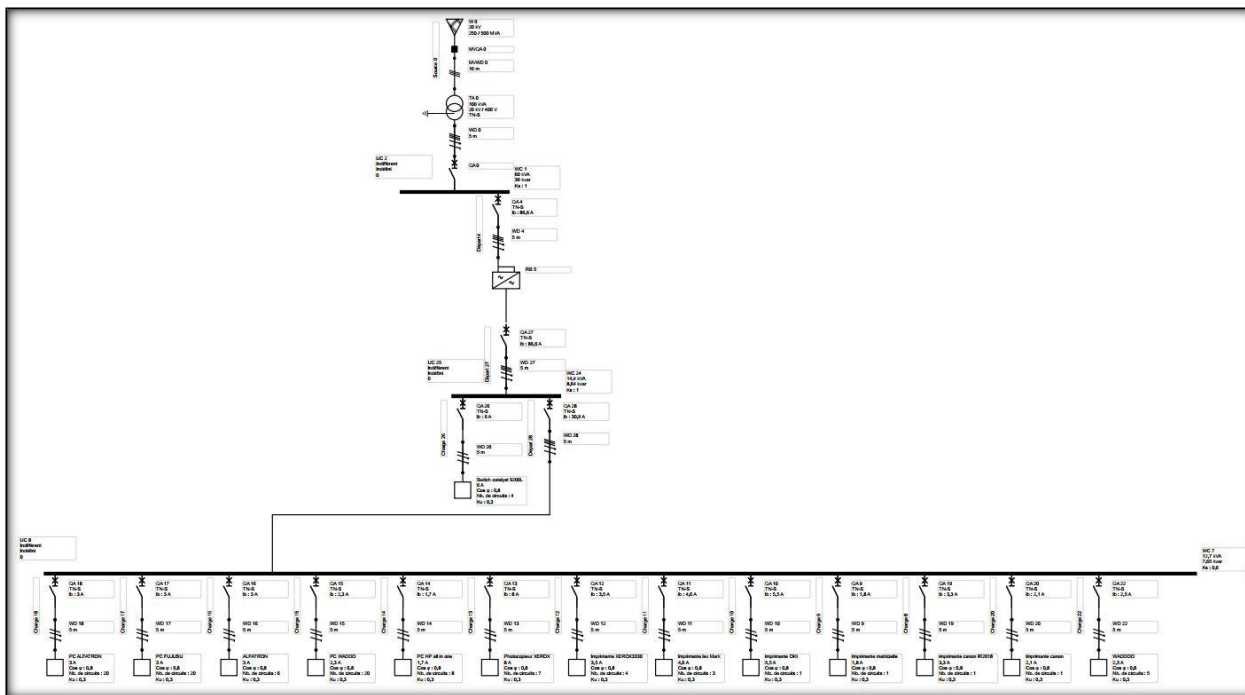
W 0
20 kV
250 / 500 MVA

MVCA 0

MVWD 0
10 m

Source 0

TA 0
100 kVA
20 kV / 400 V
TN-S

WD 0
5 m

UC 2
Indifférent
Inutiles
0

QA 0

WC 1
80 kVA
30 kvar
Ks : 1

QA 4
TN-S
Ib : 86,6 A

WD 4
5 m

Départ 4

RB 5

QA 27
TN-S
Ib : 86,6 A

UC 25
Indifférent
Inutiles
0

Départ 27

WD 27
5 m

WC 24
14,4 kVA
8,64 kvar
Ks : 1

QA 26
TN-S
Ib : 8 A

QA 28
TN-S
Ib : 30,8 A

Charge 26

Départ 28

WD 26
5 m

WD 28
5 m

Switch catalyst 9300L
8 A
Cos φ : 0,8
Nb. de circuits : 4
Ku : 0,3

UC 8
Indifférent
Inutiles
0

WC 7
12,7 kVA
7,65 kvar
Ks : 0,6

QA 18
TN-S
Ib : 3 A

QA 17
TN-S
Ib : 3 A

QA 16
TN-S
Ib : 3 A

QA 15
TN-S
Ib : 2,3 A

QA 14
TN-S
Ib : 1,7 A

QA 13
TN-S
Ib : 8 A

QA 12
TN-S
Ib : 3,5 A

QA 11
TN-S
Ib : 4,6 A

QA 10
TN-S
Ib : 5,5 A

QA 9
TN-S
Ib : 1,8 A

QA 19
TN-S
Ib : 3,3 A

QA 20
TN-S
Ib : 2,1 A

QA 22
TN-S
Ib : 2,5 A

Charge 18
Charge 17
Charge 16
Charge 15
Charge 14
Charge 13
Charge 12
Charge 11
Charge 10
Charge 9
Charge 8
Charge 20
Charge 22

WD 18
5 m
WD 17
5 m
WD 16
5 m
WD 15
5 m
WD 14
5 m
WD 13
5 m
WD 12
5 m
WD 11
5 m
WD 10
5 m
WD 9
5 m
WD 19
5 m
WD 20
5 m
WD 22
5 m

PC ALFATRON
3 A
Cos φ : 0,8
Nb. de circuits : 20
Ku : 0,3

PC FUJUSU
3 A
Cos φ : 0,8
Nb. de circuits : 20
Ku : 0,3

ALFATRON
3 A
Cos φ : 0,8
Nb. de circuits : 6
Ku : 0,3

PC WADDO
2,3 A
Cos φ : 0,8
Nb. de circuits : 20
Ku : 0,3

PC HP all in one
1,7 A
Cos φ : 0,8
Nb. de circuits : 8
Ku : 0,3

Photocopieur XEROX
8 A
Cos φ : 0,8
Nb. de circuits : 7
Ku : 0,3

Imprimante XEROX3330
3,5 A
Cos φ : 0,8
Nb. de circuits : 4
Ku : 0,3

Imprimante lex Mark
4,6 A
Cos φ : 0,8
Nb. de circuits : 3
Ku : 0,3

Imprimante OKI
5,5 A
Cos φ : 0,8
Nb. de circuits : 1
Ku : 0,3

Imprimante matricielle
1,8 A
Cos φ : 0,8
Nb. de circuits : 1
Ku : 0,3

Imprimante canon IR2018
3,3 A
Cos φ : 0,8
Nb. de circuits : 1
Ku : 0,3

Imprimante canon
2,1 A
Cos φ : 0,8
Nb. de circuits : 1
Ku : 0,3

WADDOO
2,5 A
Cos φ : 0,8
Nb. de circuits : 5
Ku : 0,3